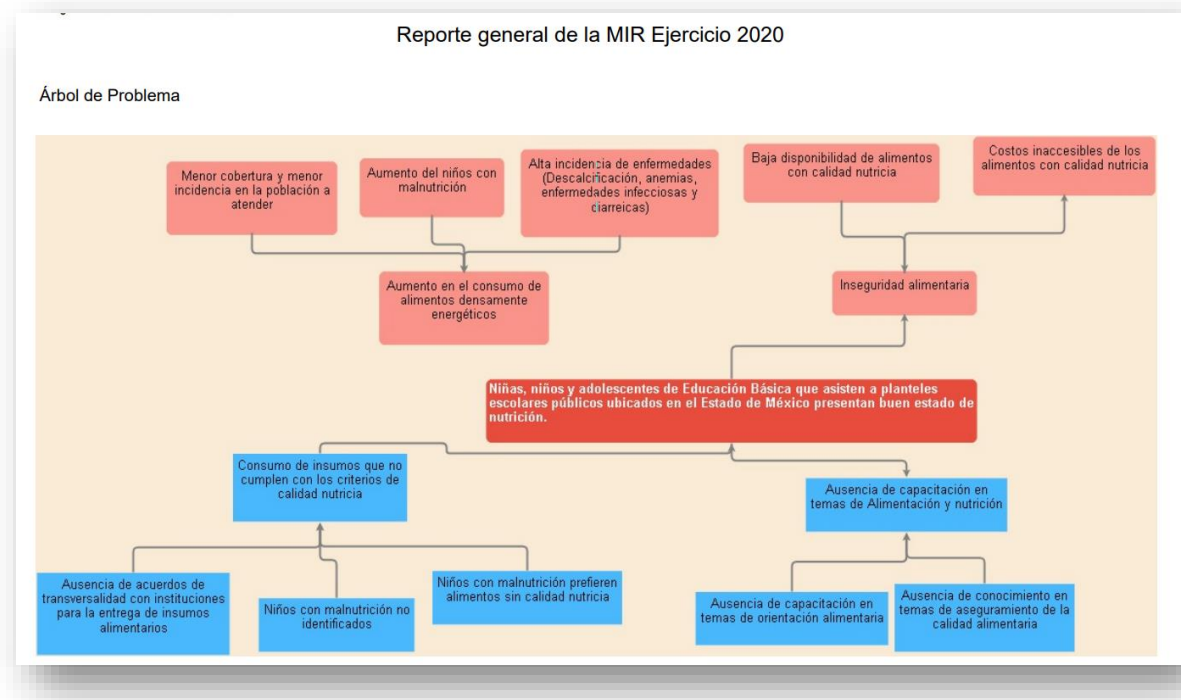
Reporte general de la MIR Ejercicio 2020

Árbol de Problema

Menor cobertura y menor incidencia en la población a atender

Aumento del niños con malnutrición

Alta incidencia de enfermedades (Descalcificación, anemias, enfermedades infecciosas y diarreicas)

Baja disponibilidad de alimentos con calidad nutricia

Costos inaccesibles de los alimentos con calidad nutricia

Aumento en el consumo de alimentos densamente energéticos

Inseguridad alimentaria

Niñas, niños y adolescentes de Educación Básica que asisten a planteles escolares públicos ubicados en el Estado de México presentan buen estado de nutrición.

Consumo de insumos que no cumplen con los criterios de calidad nutricia

Ausencia de capacitación en temas de Alimentación y nutrición

Ausencia de acuerdos de transversalidad con instituciones para la entrega de insumos alimentarios

Niños con malnutrición no identificados

Niños con malnutrición prefieren alimentos sin calidad nutricia

Ausencia de capacitación en temas de orientación alimentaria

Ausencia de conocimiento en temas de aseguramiento de la calidad alimentaria